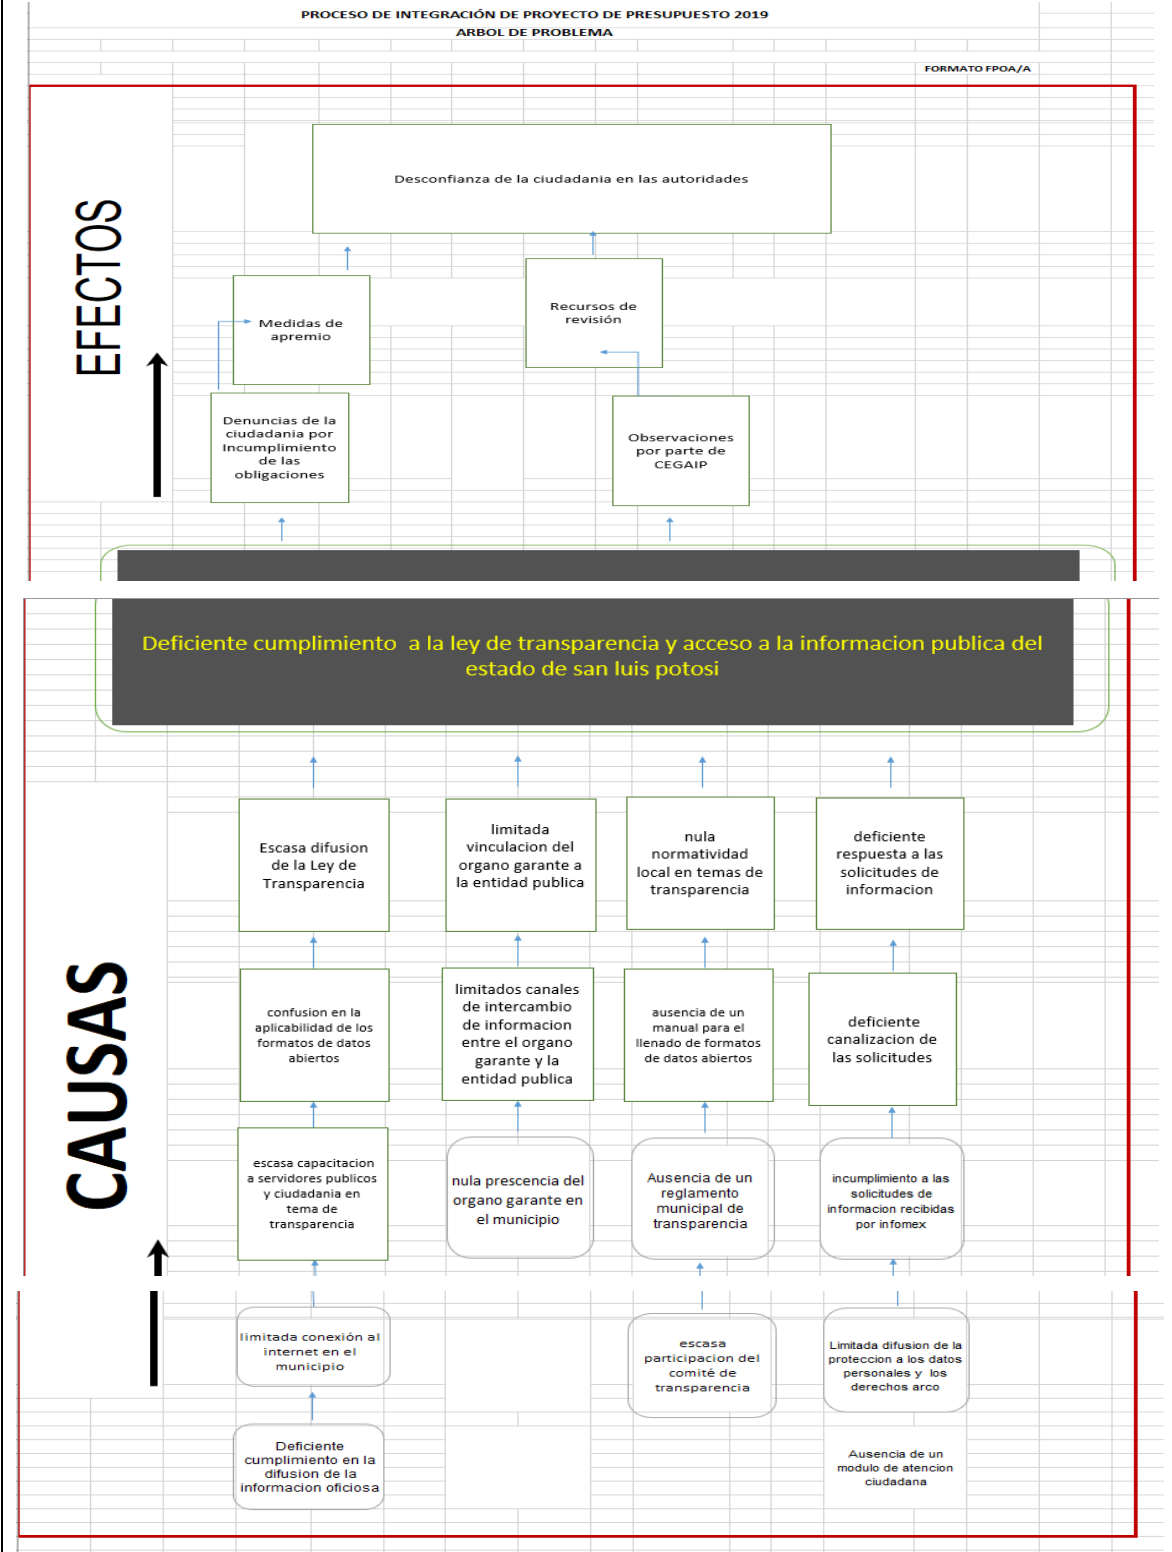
PROCESO DE INTEGRACIÓN DE PROYECTO DE PRESUPUESTO 2019
ARBOL DE PROBLEMA

FORMATO FPOA/A

EFECTOS

Desconfianza de la ciudadania en las autoridades

Medidas de apremio

Recursos de revisión

Denuncias de la ciudadania por Incumplimiento de las obligaciones

Observaciones por parte de CEGAIP

Deficiente cumplimiento a la ley de transparencia y acceso a la informacion publica del estado de san luis potosi

CAUSAS

Escasa difusion de la Ley de Transparencia

limitada vinculacion del organo garante a la entidad publica

nula normatividad local en temas de transparencia

deficiente respuesta a las solicitudes de informacion

confusion en la aplicabilidad de los formatos de datos abiertos

limitados canales de intercambio de informacion entre el organo garante y la entidad publica

ausencia de un manual para el llenado de formatos de datos abiertos

deficiente canalizacion de las solicitudes

escasa capacitacion a servidores publicos y ciudadania en tema de transparencia

nula prescencia del organo garante en el municipio

Ausencia de un reglamento municipal de transparencia

incumplimiento a las solicitudes de informacion recibidas por infomex

limitada conexión al internet en el municipio

escasa participacion del comité de transparencia

Limitada difusion de la proteccion a los datos personales y los derechos arco

Deficiente cumplimiento en la difusion de la informacion oficiosa

Ausencia de un modulo de atencion ciudadana